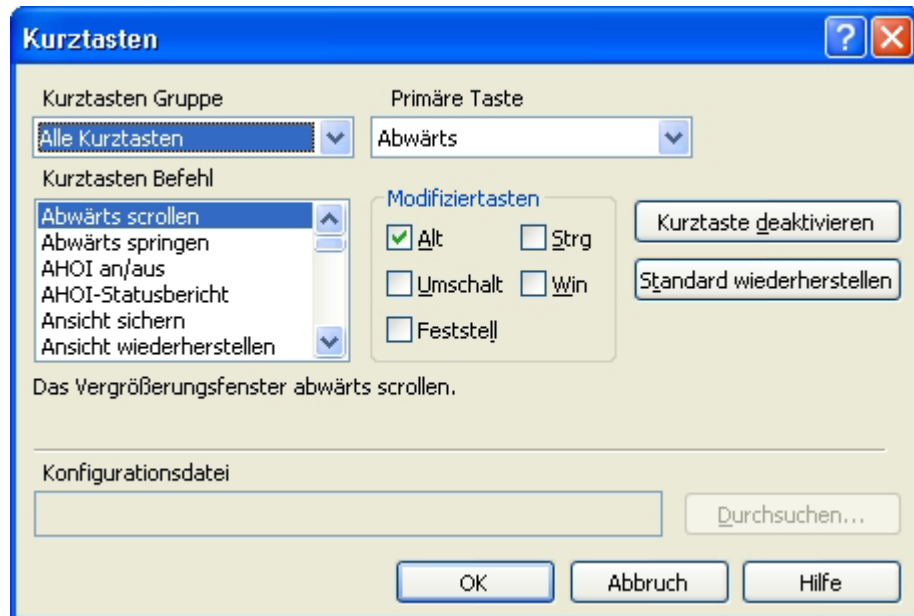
Kurztasten

Kurztasten Gruppe

Alle Kurztasten

Primäre Taste

Abwärts

Kurztasten Befehl

Abwärts scrollen
Abwärts springen
AHOI an/aus
AHOI-Statusbericht
Ansicht sichern
Ansicht wiederherstellen

Modifiziertasten

Alt
Strg
Umschalt
Win
Feststell

Kurztaste deaktivieren

Standard wiederherstellen

Das Vergrößerungsfenster abwärts scrollen.

Konfigurationsdatei

Durchsuchen...

OK

Abbruch

Hilfe